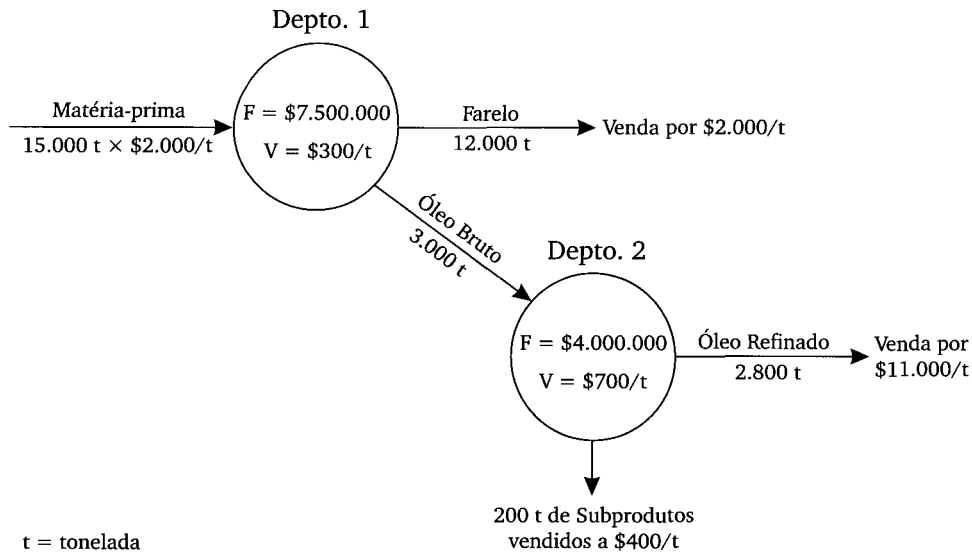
Depto. 1

Matéria-prima
15.000 t × \$2.000/t

F = \$7.500.000
V = \$300/t

Farelo
12.000 t

Venda por \$2.000/t

Óleo Bruto
3.000 t

Depto. 2

F = \$4.000.000
V = \$700/t

Óleo Refinado
2.800 t

Venda por \$11.000/t

200 t de Subprodutos vendidos a \$400/t

t = tonelada